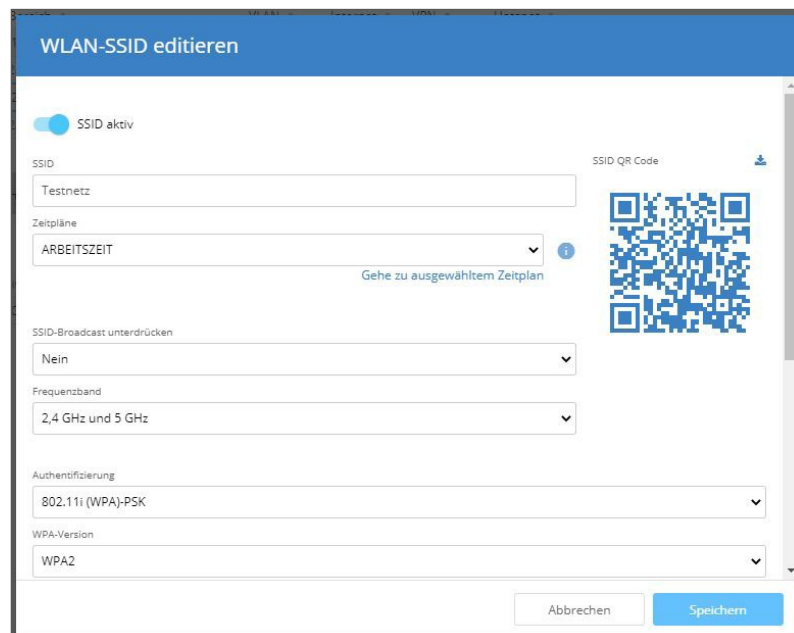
WLAN-SSID editieren

SSID aktiv

SSID

Testnetz

Zeitpläne

ARBEITSZEIT

Gehe zu ausgewähltem Zeitplan

SSID QR Code

SSID-Broadcast unterdrücken

Nein

Frequenzband

2,4 GHz und 5 GHz

Authentifizierung

802.11i (WPA)-PSK

WPA-Version

WPA2

Abbrechen

Speichern